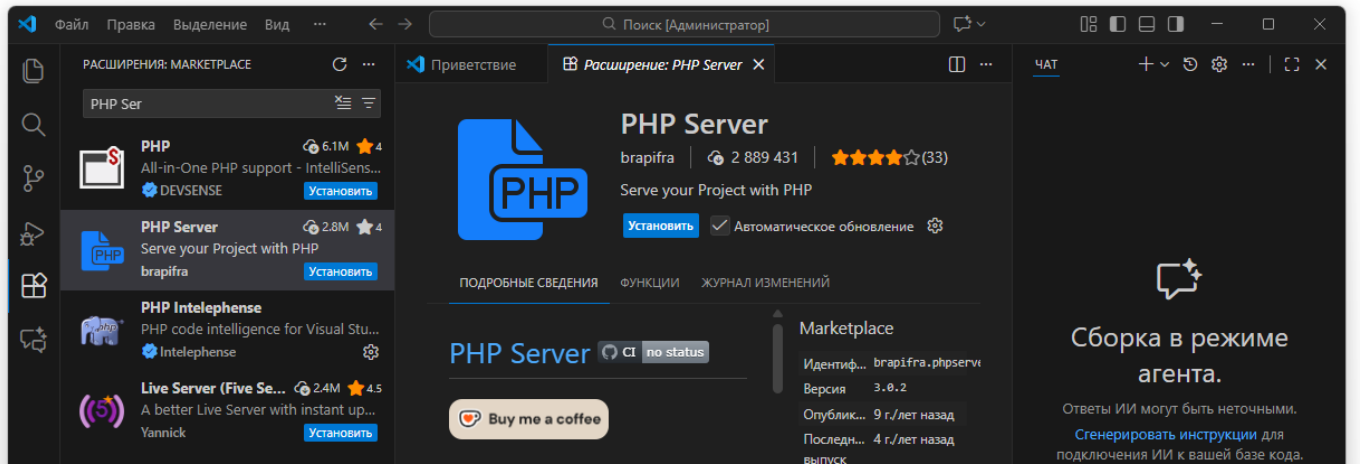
Файл Правка Выделение Вид ···

Поиск [Администратор]

РАСШИРЕНИЯ: MARKETPLACE

PHP Ser

PHP
6.1M 4
All-in-One PHP support - IntelliSens
DEVSENSE
Установить

PHP Server
2.8M 4
Serve your Project with PHP
brapifra
Установить

PHP Intelephense
PHP code intelligence for Visual Stu
Intelephense

Live Server (Five Se
2.4M 4.5
A better Live Server with instant up
Yannick
Установить

Приветствие
Расширение: PHP Server

PHP Server
brapifra | 2 889 431 | (33)
Serve your Project with PHP
Установить
Автоматическое обновление

ПОДРОБНЫЕ СВЕДЕНИЯ ФУНКЦИИ ЖУРНАЛ ИЗМЕНЕНИЙ

PHP Server CI no status

Buy me a coffee

Marketplace

| Идентиф... | brapifra.phpserve |
|---|---|
| Версия | 3.0.2 |
| Опублик... | 9 г./лет назад |
| Последн... выпуск | 4 г./лет назад |

ЧАТ

Сборка в режиме агента.
Ответы ИИ могут быть неточными.
Сгенерировать инструкции для подключения ИИ к вашей базе кода.